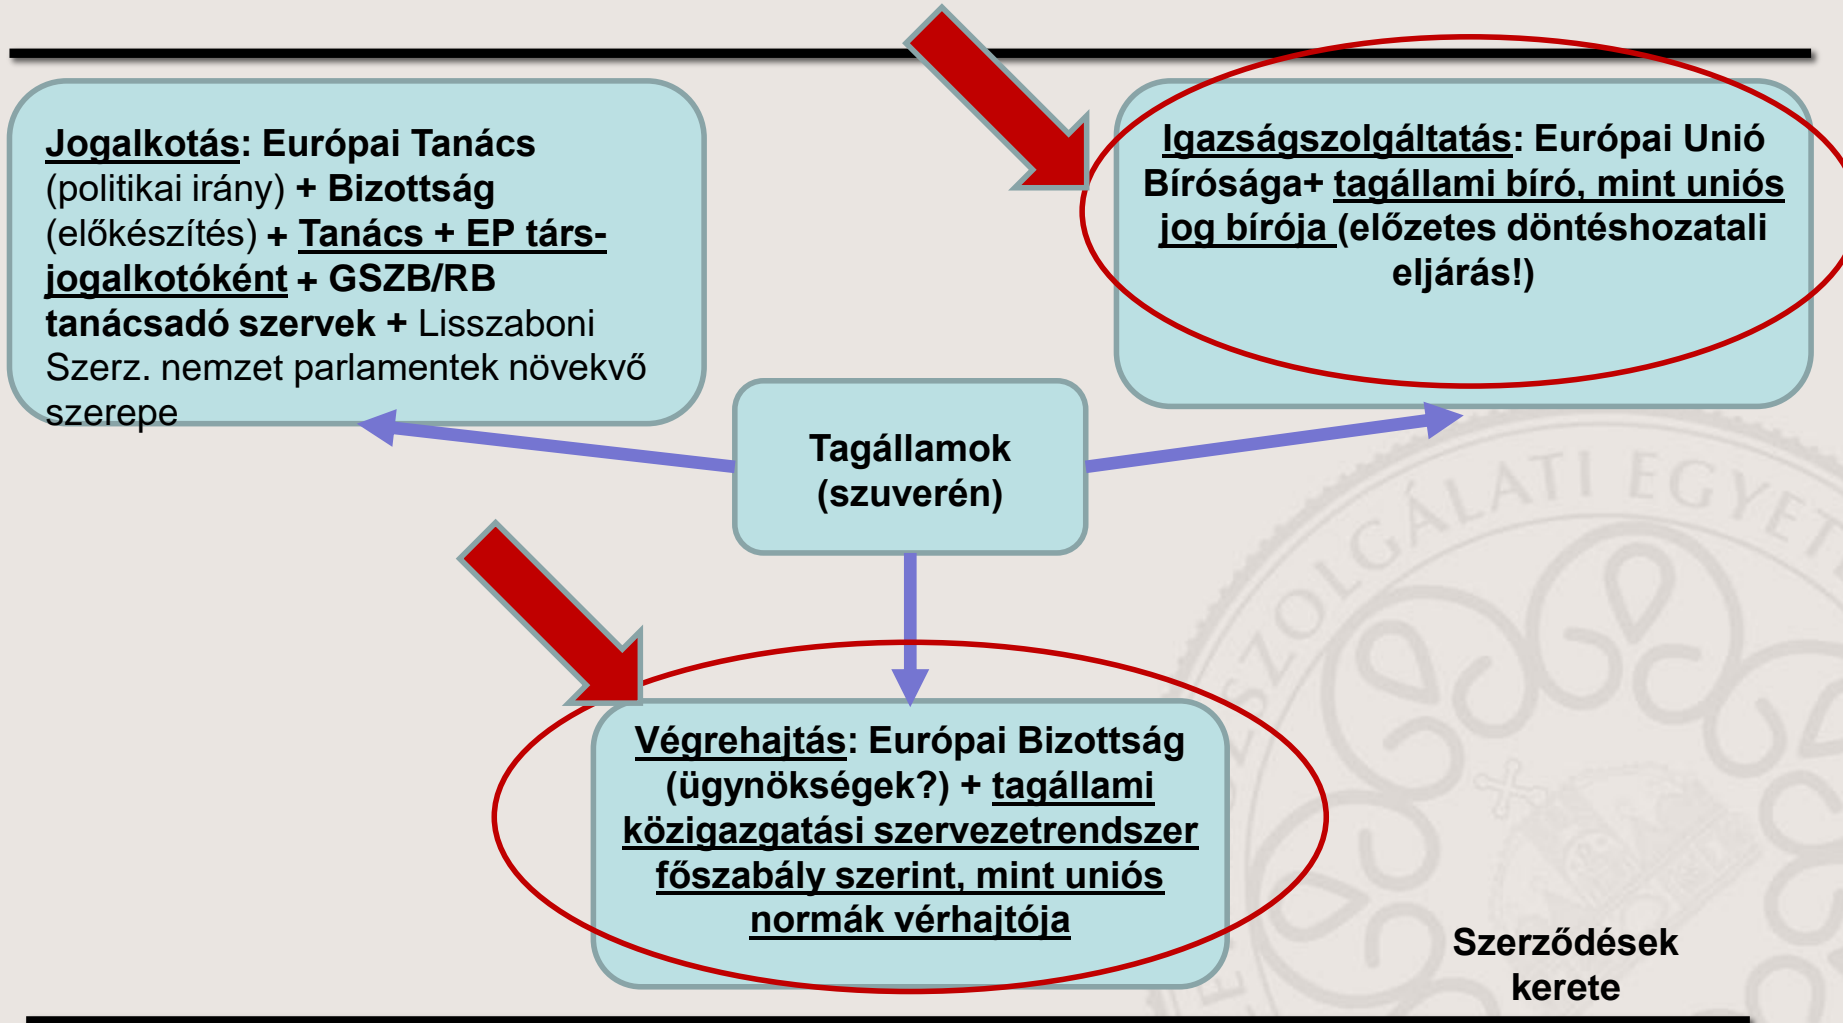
Jogalkotás: Európai Tanács (politikai irány) + Bizottság (előkészítés) + Tanács + EP társjogalkotóként + GSZB/RB tanácsadó szervek + Lisszaboni Szerz. nemzet parlamentek növekvő szerepe

Igazságszolgáltatás: Európai Unió Bírósága+ tagállami bíró, mint uniós jog bírója (előzetes döntéshozatali eljárás!)

Tagállamok (szuverén)

Végrehajtás: Európai Bizottság (ügynökségek?) + tagállami közigazgatási szervezetrendszer főszabály szerint, mint uniós normák vérhajtója

Szerződések kerete

SZOLGÁLATI EGYET